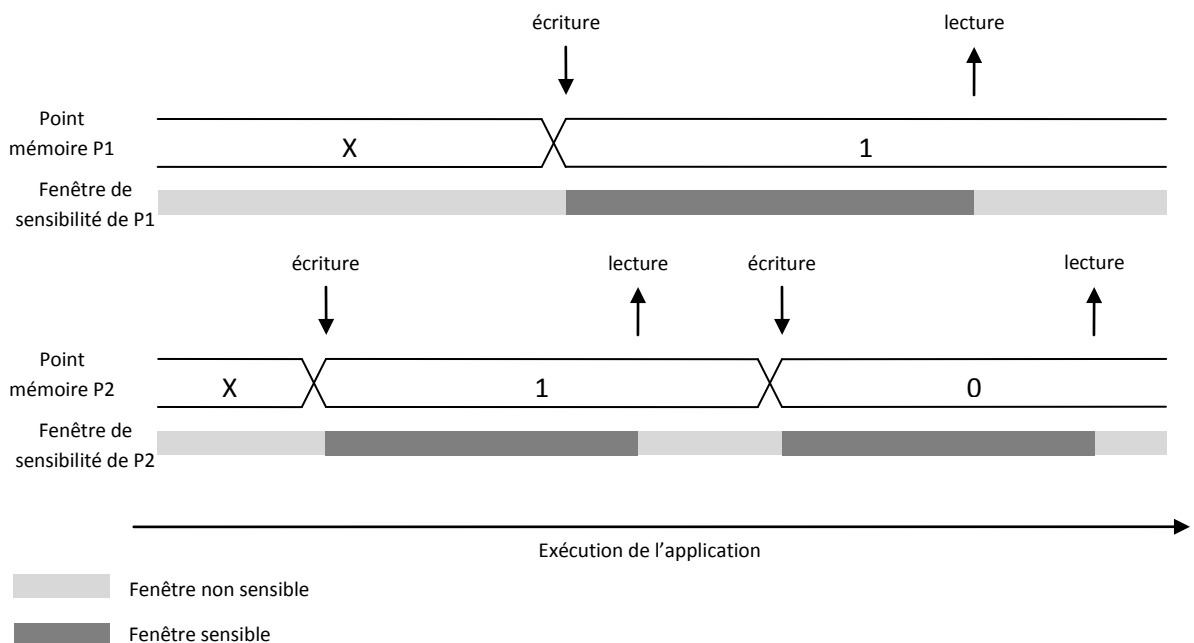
écriture

lecture

Point mémoire P1

X

1

Fenêtre de sensibilité de P1

écriture

lecture

écriture

lecture

Point mémoire P2

X

1

0

Fenêtre de sensibilité de P2

Exécution de l'application

Fenêtre non sensible

Fenêtre sensible